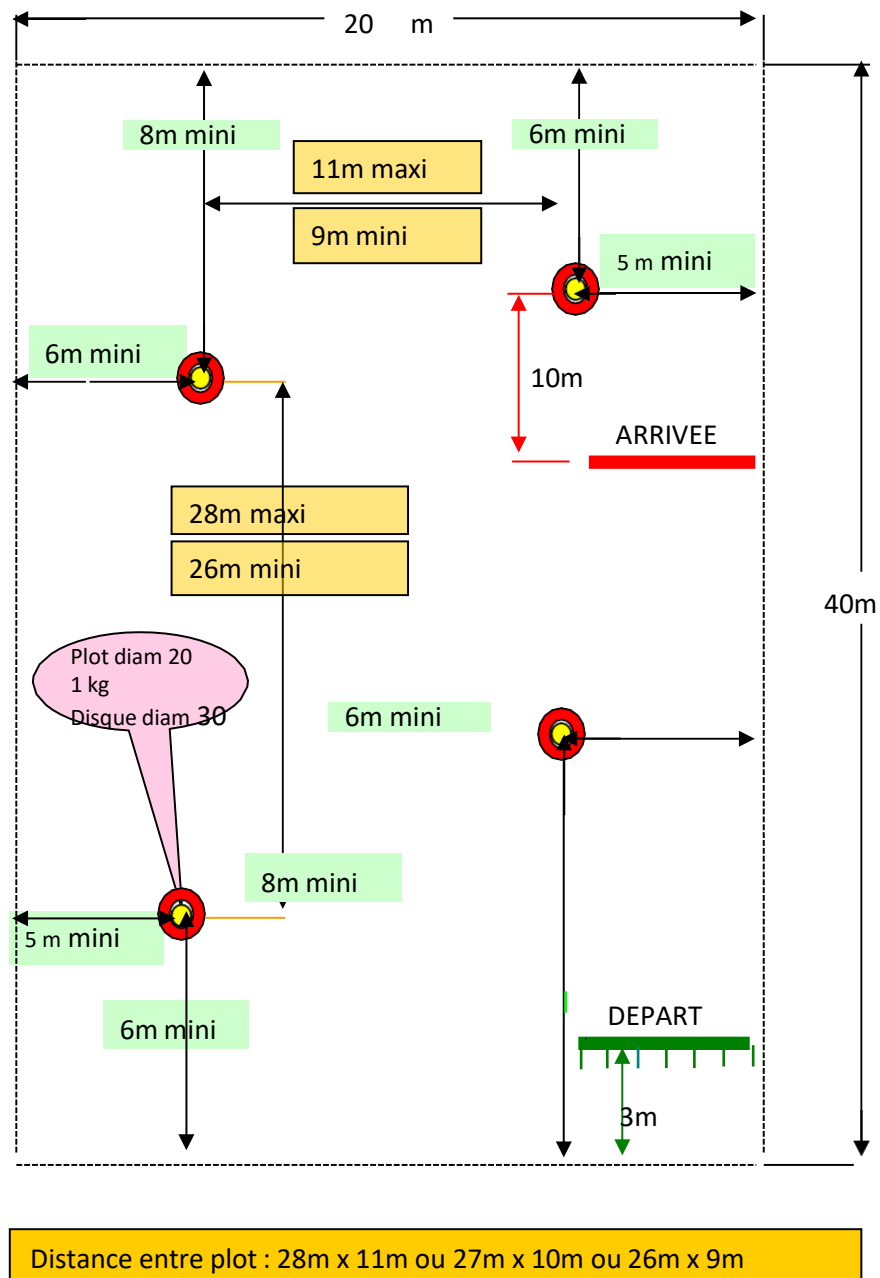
20 m

8m mini

6m mini

11m maxi

9m mini

5 m mini

6m mini

10m

ARRIVEE

28m maxi

26m mini

40m

Plot diam 20
1 kg
Disque diam 30

6m mini

8m mini

5 m mini

6m mini

DEPART

3m

Distance entre plot : 28m x 11m ou 27m x 10m ou 26m x 9m